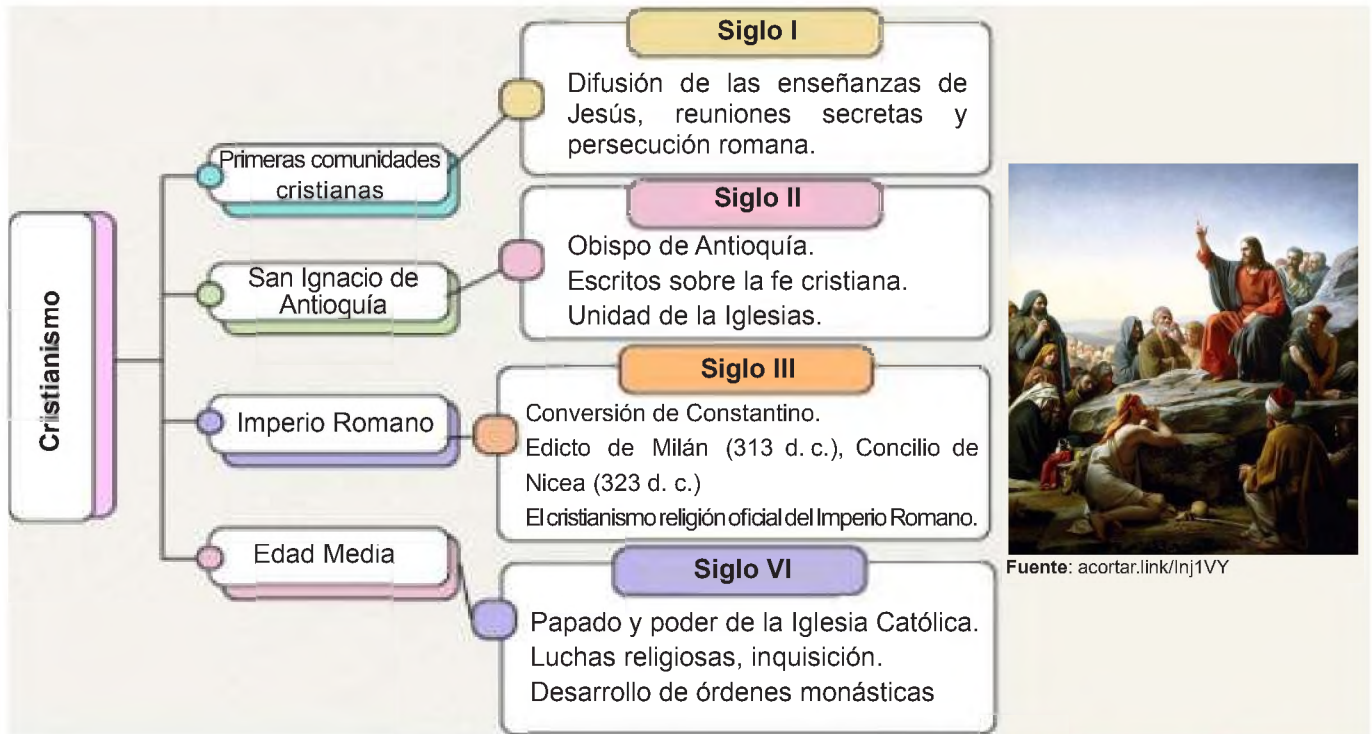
Cristianismo

Primeras comunidades cristianas

Siglo I

Difusión de las enseñanzas de Jesús, reuniones secretas y persecución romana.

San Ignacio de Antioquía

Siglo II

Obispo de Antioquía.
Escritos sobre la fe cristiana.
Unidad de la Iglesias.

Imperio Romano

Siglo III

Conversión de Constantino.
Edicto de Milán (313 d. c.), Concilio de Nicea (323 d. c.)
El cristianismo religión oficial del Imperio Romano.

Edad Media

Siglo VI

Papado y poder de la Iglesia Católica.
Luchas religiosas, inquisición.
Desarrollo de órdenes monásticas

Fuente: acortar.link/lnj1VY